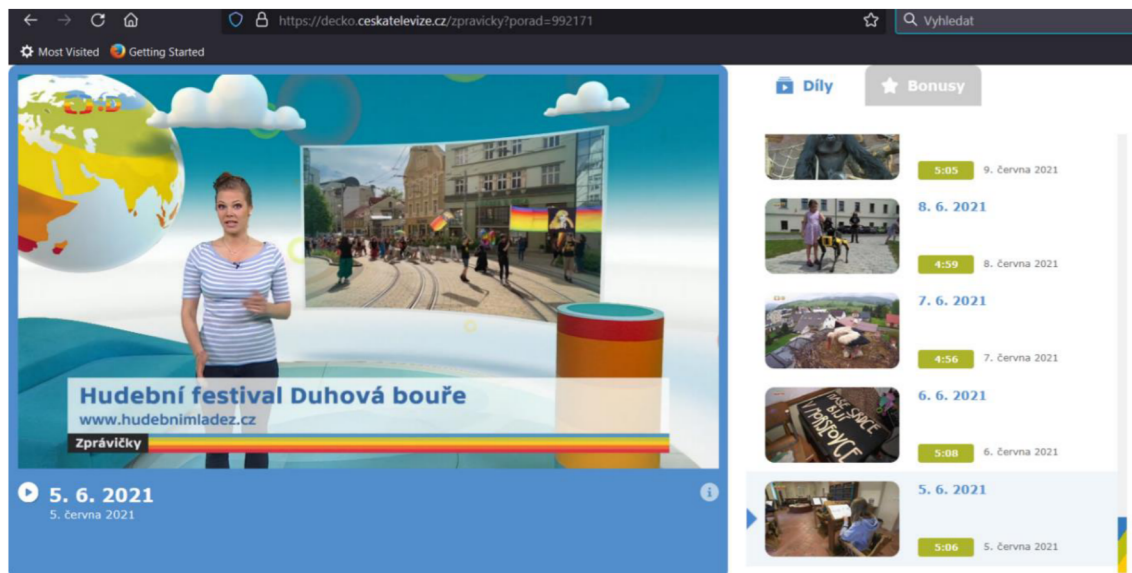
https://decko.ceskatelevize.cz/zpravicky?porad=992171

Vyhledat

Most Visited Getting Started

Hudební festival Duhová bouře
www.hudebnimladez.cz
Zprávičky

5. 6. 2021
5. června 2021

Díly Bonusy

5:05 9. června 2021

8. 6. 2021
4:59 8. června 2021

7. 6. 2021
4:56 7. června 2021

6. 6. 2021
5:08 6. června 2021

5. 6. 2021
5:06 5. června 2021